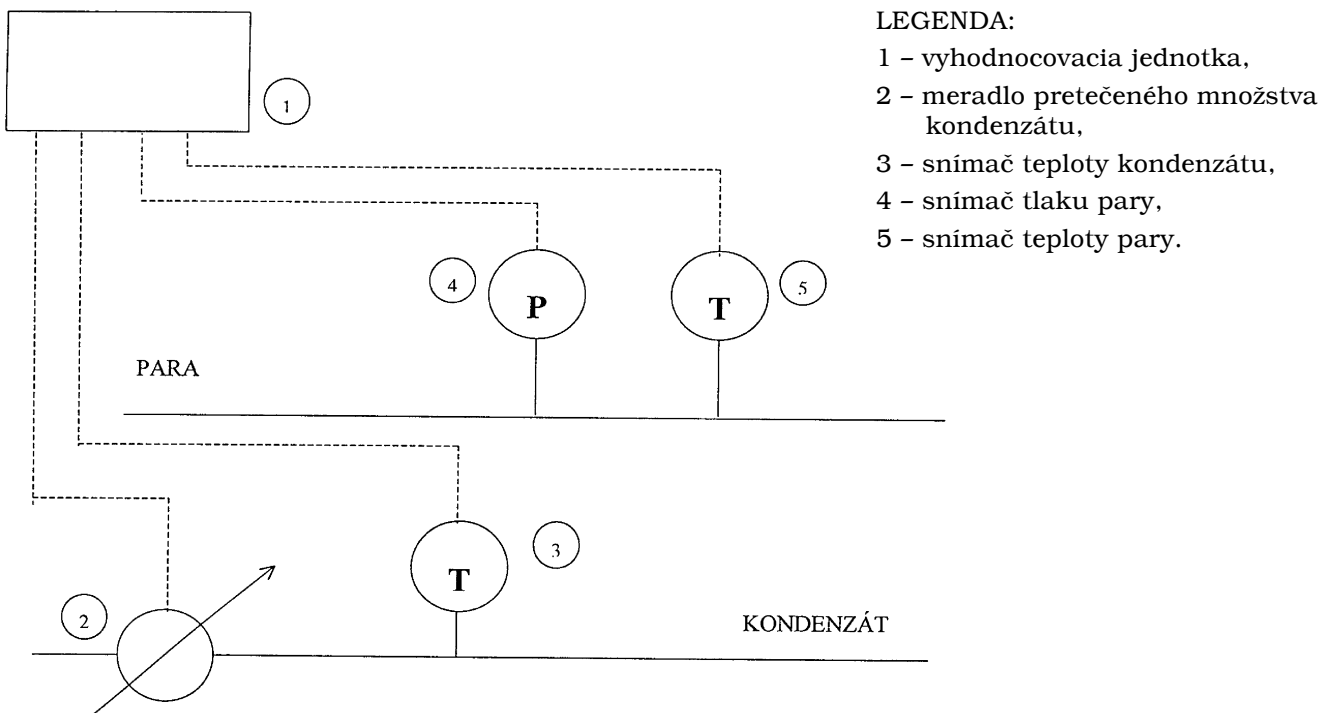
1

LEGENDA:
1 – vyhodnocovacia jednotka,
2 – meradlo pretečeného množstva kondenzátu,
3 – snímač teploty kondenzátu,
4 – snímač tlaku pary,
5 – snímač teploty pary.

4

P

T

5

PARA

T

3

2

KONDENZÁT